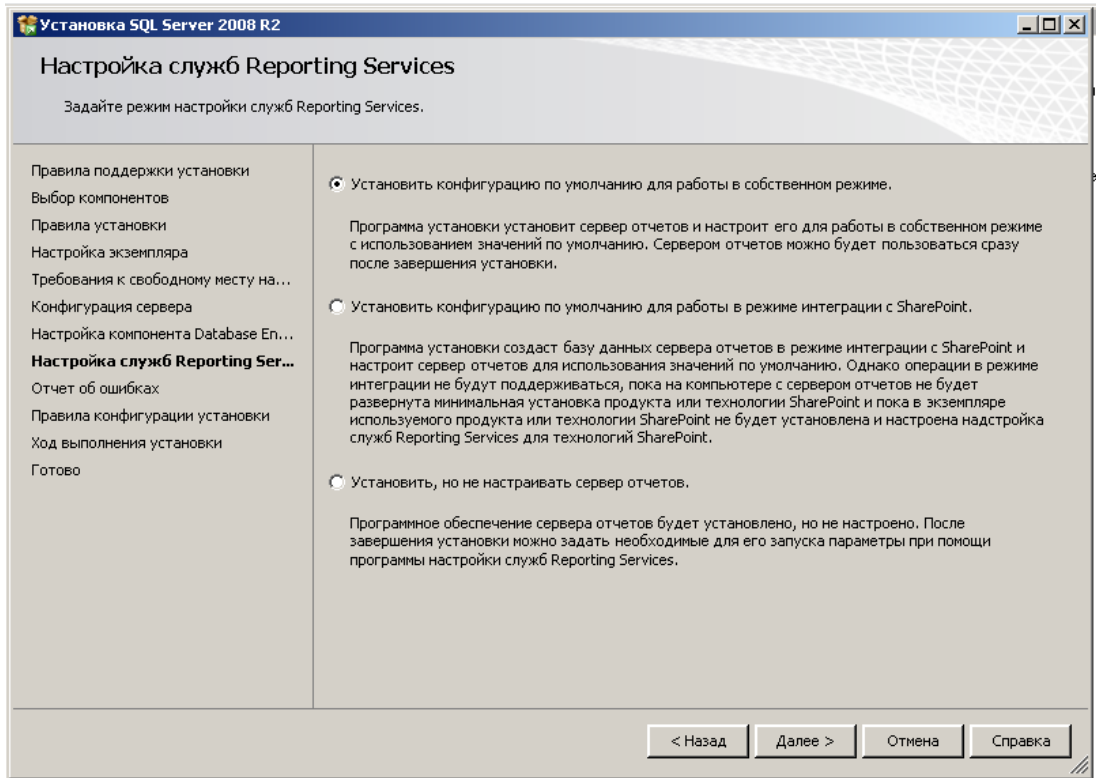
Установка SQL Server 2008 R2

Настройка служб Reporting Services

Задайте режим настройки служб Reporting Services.

Правила поддержки установки
Выбор компонентов
Правила установки
Настройка экземпляра
Требования к свободному месту на...
Конфигурация сервера
Настройка компонента Database En...
Настройка служб Reporting Ser...
Отчет об ошибках
Правила конфигурации установки
Ход выполнения установки
Готово

Установить конфигурацию по умолчанию для работы в собственном режиме.

Программа установки установит сервер отчетов и настроит его для работы в собственном режиме с использованием значений по умолчанию. Сервером отчетов можно будет пользоваться сразу после завершения установки.

Установить конфигурацию по умолчанию для работы в режиме интеграции с SharePoint.

Программа установки создаст базу данных сервера отчетов в режиме интеграции с SharePoint и настроит сервер отчетов для использования значений по умолчанию. Однако операции в режиме интеграции не будут поддерживаться, пока на компьютере с сервером отчетов не будет развернута минимальная установка продукта или технологии SharePoint и пока в экземпляре используемого продукта или технологии SharePoint не будет установлена и настроена надстройка служб Reporting Services для технологий SharePoint.

Установить, но не настраивать сервер отчетов.

Программное обеспечение сервера отчетов будет установлено, но не настроено. После завершения установки можно задать необходимые для его запуска параметры при помощи программы настройки служб Reporting Services.

< Назад
Далее >
Отмена
Справка